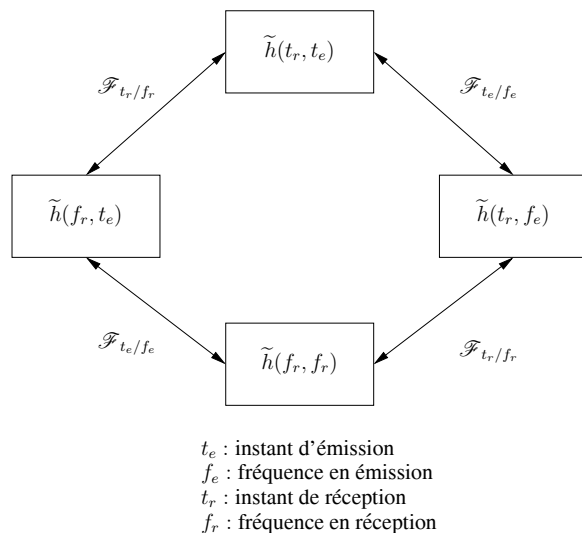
$\widetilde{h}(t_r, t_e)$

$\mathscr{F}_{t_r/f_r}$

$\mathscr{F}_{t_e/f_e}$

$\widetilde{h}(f_r, t_e)$

$\widetilde{h}(t_r, f_e)$

$\mathscr{F}_{t_e/f_e}$

$\widetilde{h}(f_r, f_r)$

$\mathscr{F}_{t_r/f_r}$

$t_e$ : instant d'émission
$f_e$ : fréquence en émission
$t_r$ : instant de réception
$f_r$ : fréquence en réception